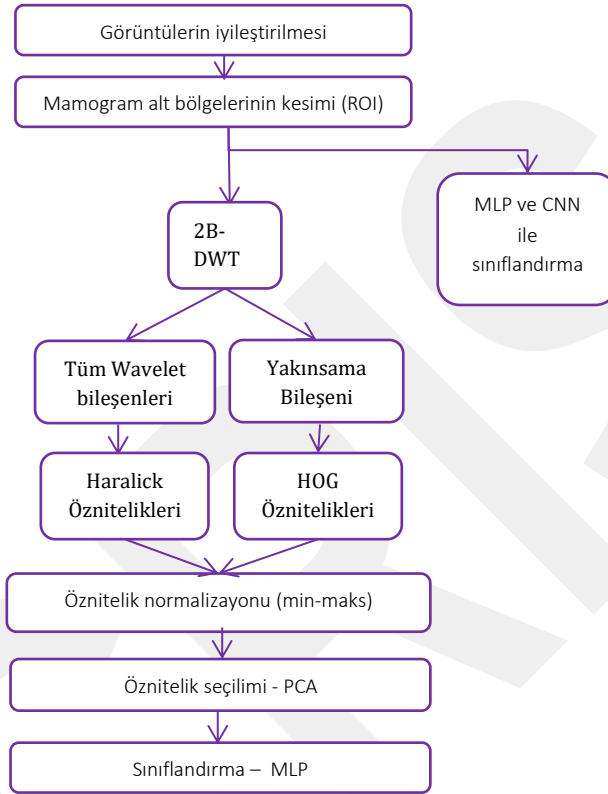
Görüntülerin iyileştirilmesi

Mamogram alt bölgelerinin kesimi (ROI)

MLP ve CNN ile sınıflandırma

2B-DWT

Tüm Wavelet bileşenleri

Yakınsama Bileşeni

Haralick Öznitelikleri

HOG Öznitelikleri

Öznitelik normalizayonu (min-maks)

Öznitelik seçilimi - PCA

Sınıflandırma – MLP